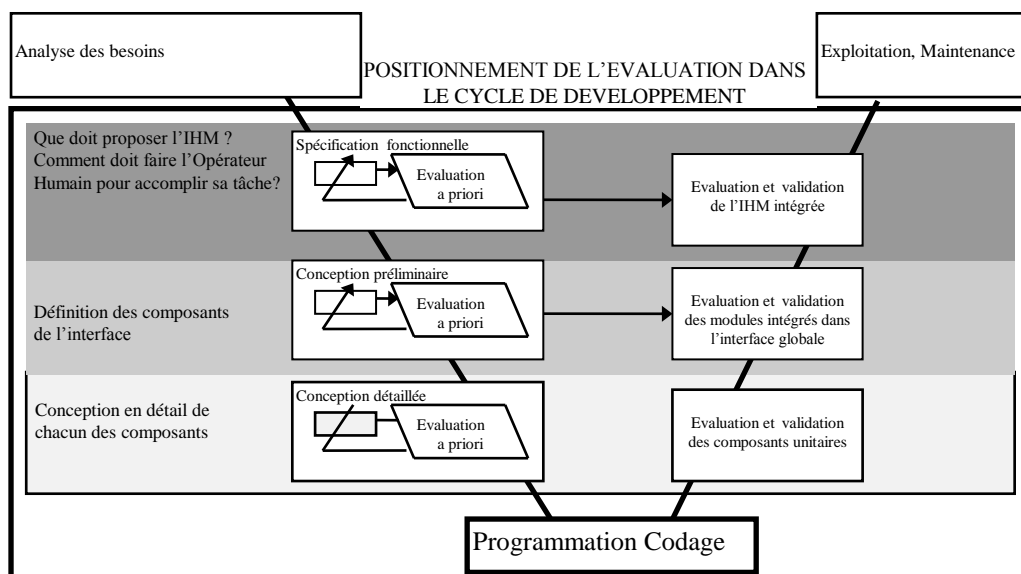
Analyse des besoins

POSITIONNEMENT DE L'EVALUATION DANS LE CYCLE DE DEVELOPPEMENT

Exploitation, Maintenance

Que doit proposer l'IHM ?
Comment doit faire l'Opérateur Humain pour accomplir sa tâche?

Spécification fonctionnelle

Evaluation a priori

Evaluation et validation de l'IHM intégrée

Définition des composants de l'interface

Conception préliminaire

Evaluation a priori

Evaluation et validation des modules intégrés dans l'interface globale

Conception en détail de chacun des composants

Conception détaillée

Evaluation a priori

Evaluation et validation des composants unitaires

Programmation Codage